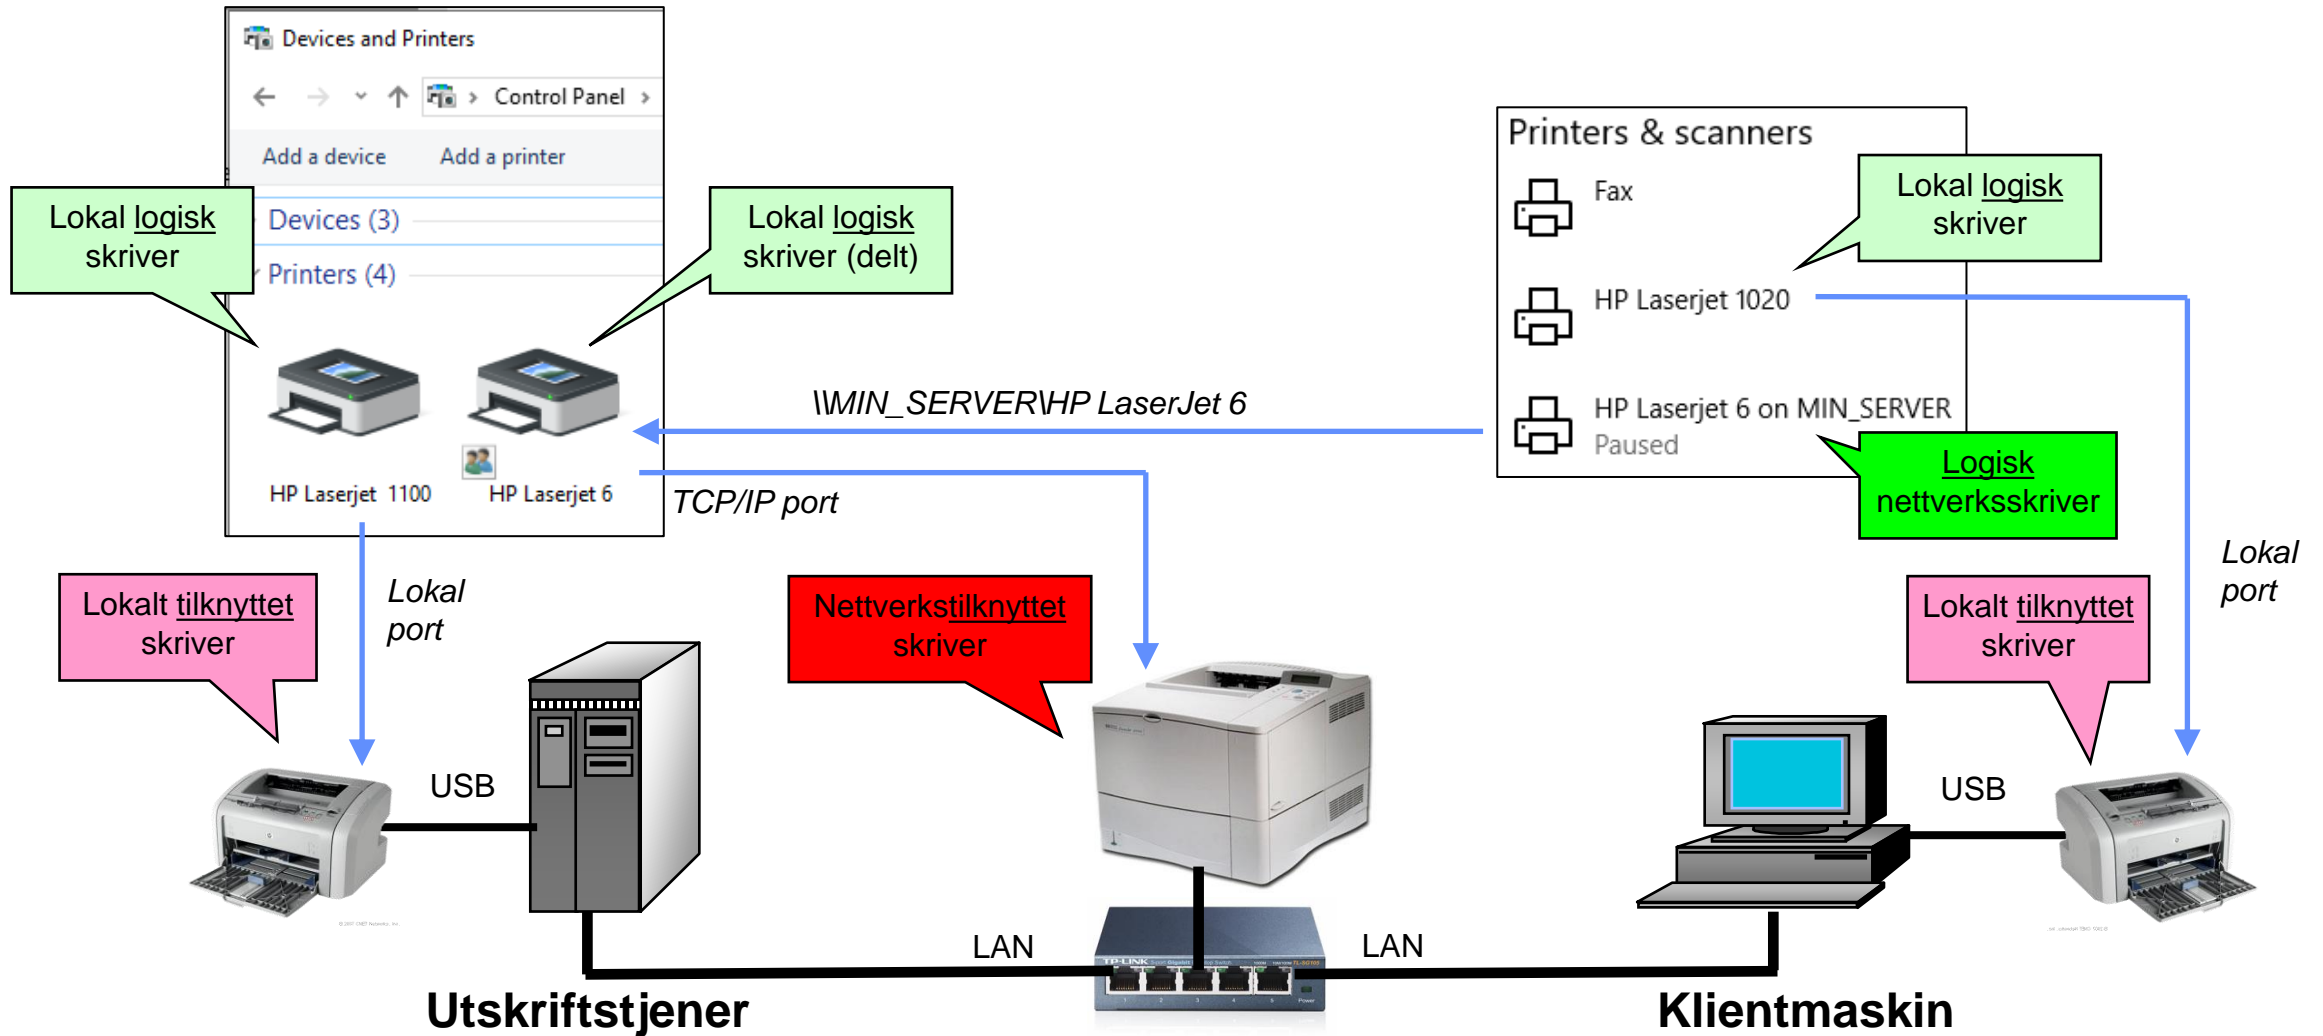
Devices and Printers

Control Panel

Add a device

Add a printer

Devices (3)

Printers (4)

Lokal logisk skriver

Lokal logisk skriver (delt)

HP Laserjet 1100

HP Laserjet 6

\\MIN_SERVER\HP LaserJet 6

TCP/IP port

Printers & scanners

Fax

Lokal logisk skriver

HP Laserjet 1020

HP Laserjet 6 on MIN_SERVER

Paused

Logisk nettverksskriver

Lokal port

Lokal port

Lokalt tilknyttet skriver

Nettverkstilknyttet skriver

Lokalt tilknyttet skriver

USB

USB

LAN

LAN

Utskriftstjener

Klientmaskin